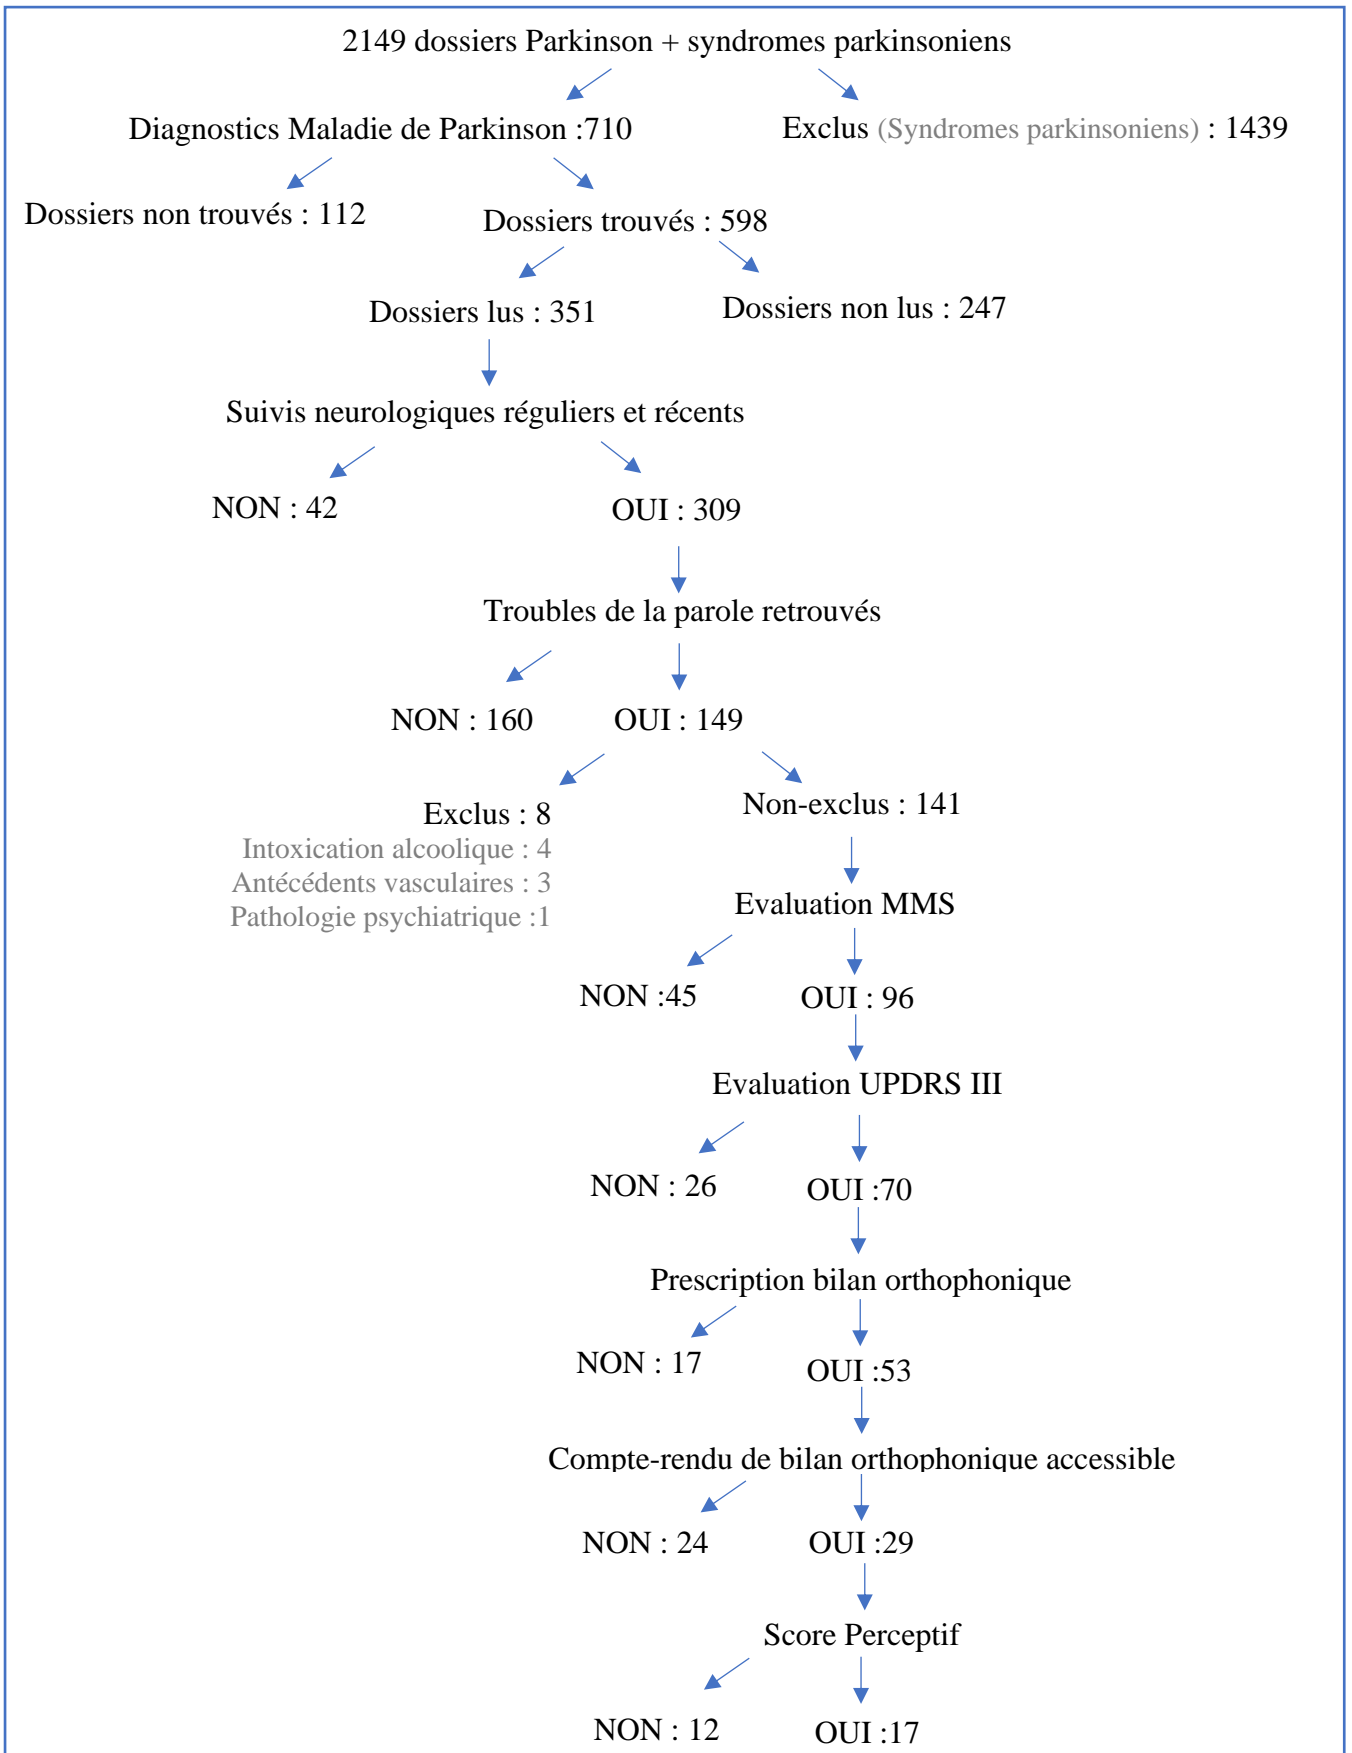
2149 dossiers Parkinson + syndromes parkinsoniens

Diagnostics Maladie de Parkinson :710

Exclus (Syndromes parkinsoniens) : 1439

Dossiers non trouvés : 112

Dossiers trouvés : 598

Dossiers lus : 351

Dossiers non lus : 247

Suivis neurologiques réguliers et récents

NON : 42

OUI : 309

Troubles de la parole retrouvés

NON : 160

OUI : 149

Exclus : 8
Intoxication alcoolique : 4
Antécédents vasculaires : 3
Pathologie psychiatrique :1

Non-exclus : 141

Evaluation MMS

NON :45

OUI : 96

Evaluation UPDRS III

NON : 26

OUI :70

Prescription bilan orthophonique

NON : 17

OUI :53

Compte-rendu de bilan orthophonique accessible

NON : 24

OUI :29

Score Perceptif

NON : 12

OUI :17